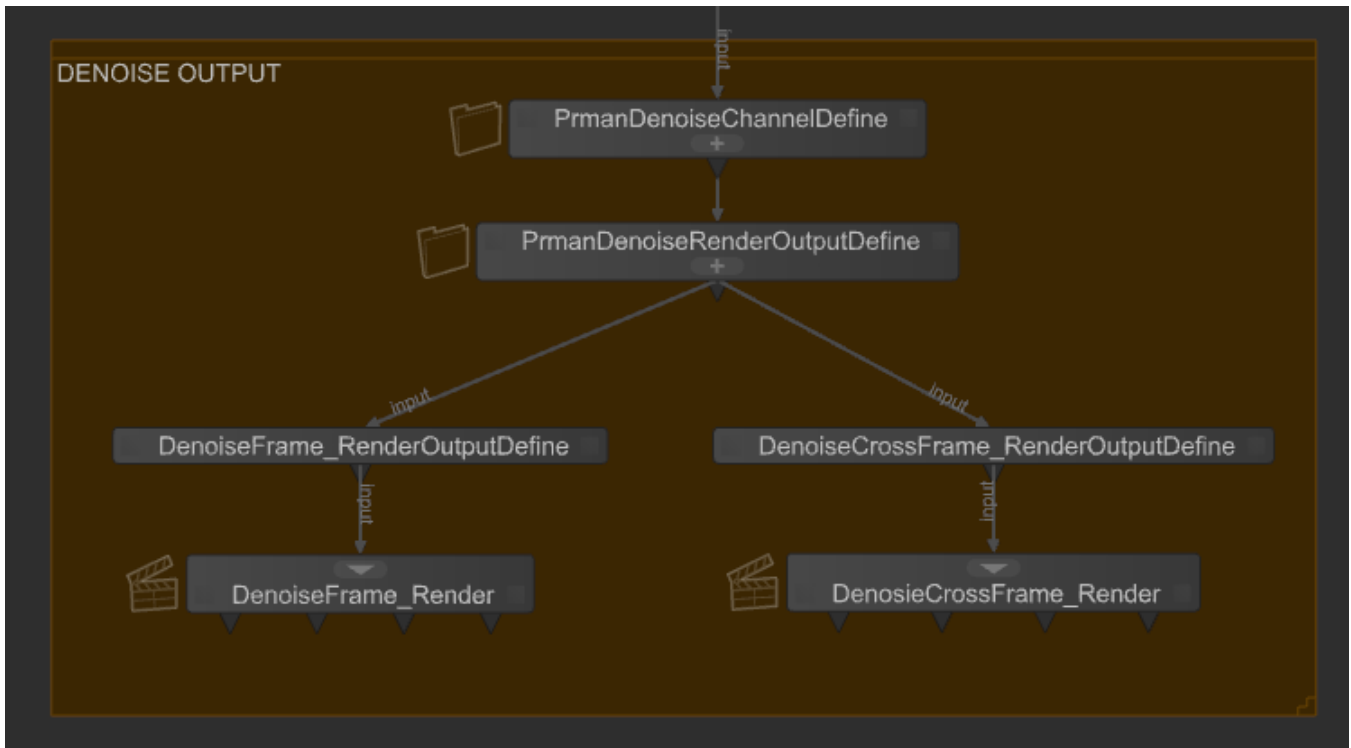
input

DENOISE OUTPUT

PrmanDenoiseChannelDefine

PrmanDenoiseRenderOutputDefine

input

input

DenoiseFrame_RenderOutputDefine

DenoiseCrossFrame_RenderOutputDefine

input

input

DenoiseFrame_Render

DenosieCrossFrame_Render